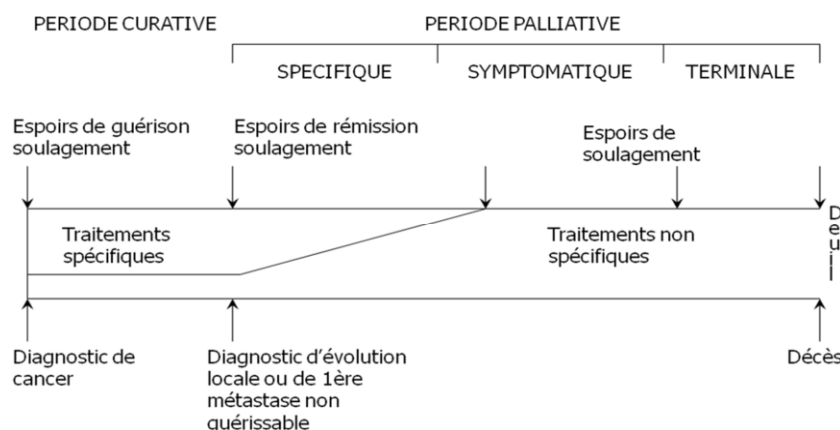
PERIODE CURATIVE

PERIODE PALLIATIVE

SPECIFIQUE

SYMPTOMATIQUE

TERMINALE

Espoirs de guérison soulagement

Espoirs de rémission soulagement

Espoirs de soulagement

Traitements spécifiques

Traitements non spécifiques

Deuil

Diagnostic de cancer

Diagnostic d'évolution locale ou de 1ère métastase non guérissable

Décès